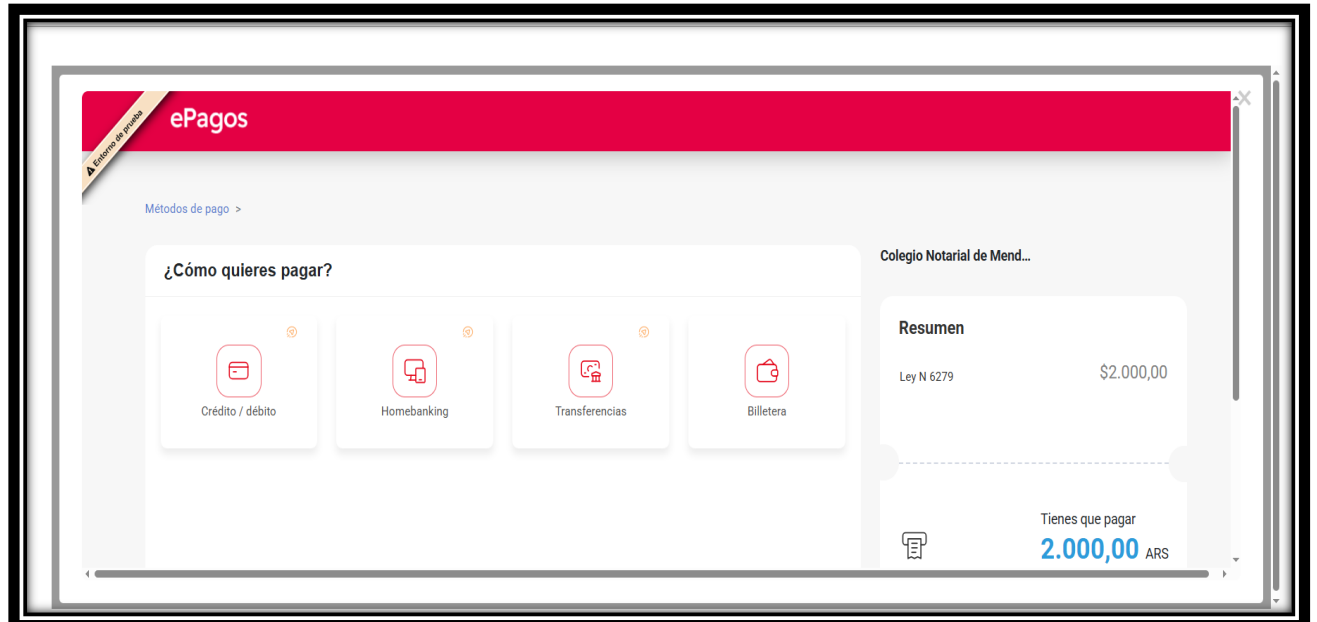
Entorno de prueba

ePagos

Métodos de pago >

¿Cómo quieres pagar?

Crédito / débito

Homebanking

Transferencias

Billetera

Colegio Notarial de Mend...

Resumen

Ley N 6279

$2.000,00

Tienes que pagar

2.000,00 ARS